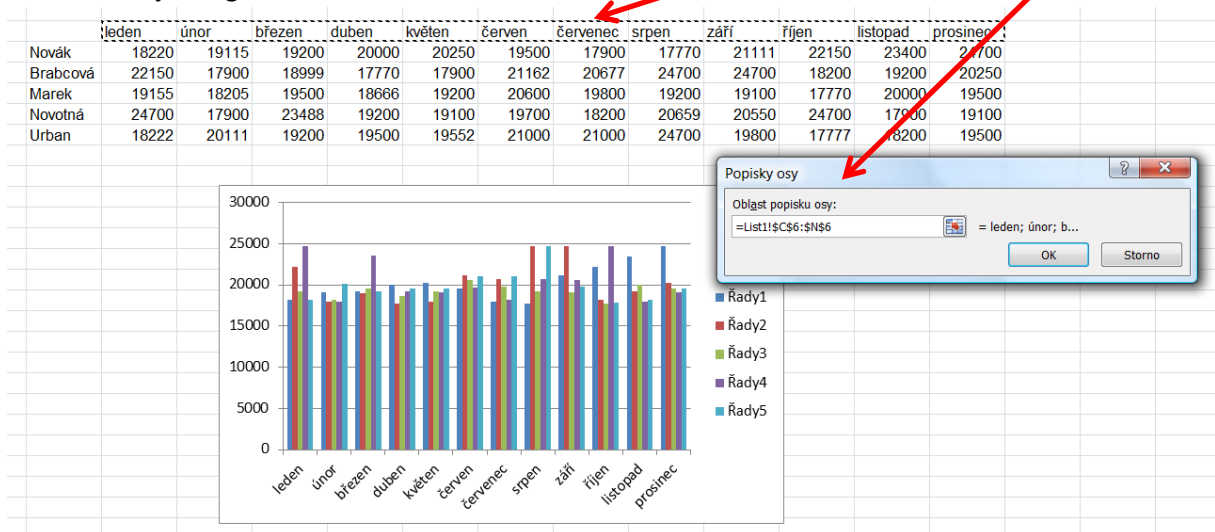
|  | leden | únor | březen | duben | květen | červen | červenec | srpen | září | říjen | listopad | prosinec |
|---|---|---|---|---|---|---|---|---|---|---|---|---|
| Novák | 18220 | 19115 | 19200 | 20000 | 20250 | 19500 | 17900 | 17770 | 21111 | 22150 | 23400 | 24700 |
| Brabcová | 22150 | 17900 | 18999 | 17770 | 17900 | 21162 | 20677 | 24700 | 24700 | 18200 | 19200 | 20250 |
| Marek | 19155 | 18205 | 19500 | 18666 | 19200 | 20600 | 19800 | 19200 | 19100 | 17770 | 20000 | 19500 |
| Novotná | 24700 | 17900 | 23488 | 19200 | 19100 | 19700 | 18200 | 20659 | 20550 | 24700 | 17900 | 19100 |
| Urban | 18222 | 20111 | 19200 | 19500 | 19552 | 21000 | 21000 | 24700 | 19800 | 17777 | 18200 | 19500 |

Popisky osy
Oblast popisku osy:
=List1!$C$6:$N$6
= leden; únor; b...
OK
Storno

30000
25000
20000
15000
10000
5000
0
leden
únor
březen
duben
květen
červen
červenec
srpen
září
říjen
listopad
prosinec

Řady1
Řady2
Řady3
Řady4
Řady5